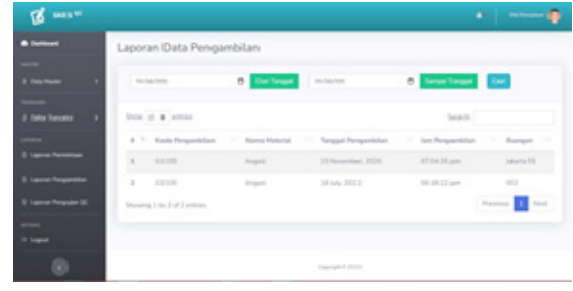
Laporan lData Pengambilan

mm/dd/yyyy
Dari Tanggal
mm/dd/yyyy
Sampai Tanggal
Cari

Show 10 entries
Search:

| # | Kode Pengambilan | Nama Material | Tanggal Pengambilan | Jam Pengambilan | Ruangan |
|---|---|---|---|---|---|
| 1 | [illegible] | Angsel | 23 November, 2020 | 07:04:28 pm | Jakarta 55 |
| 2 | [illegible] | Angsel | 18 July, 2022 | 06:38:22 pm | 002 |

Showing 1 to 2 of 2 entries
Previous 1 Next

Dashboard
Data Master
Data Transaksi
Laporan Permintaan
Laporan Pengambilan
Laporan Pengajuan QC
Logout

Copyright © 2022